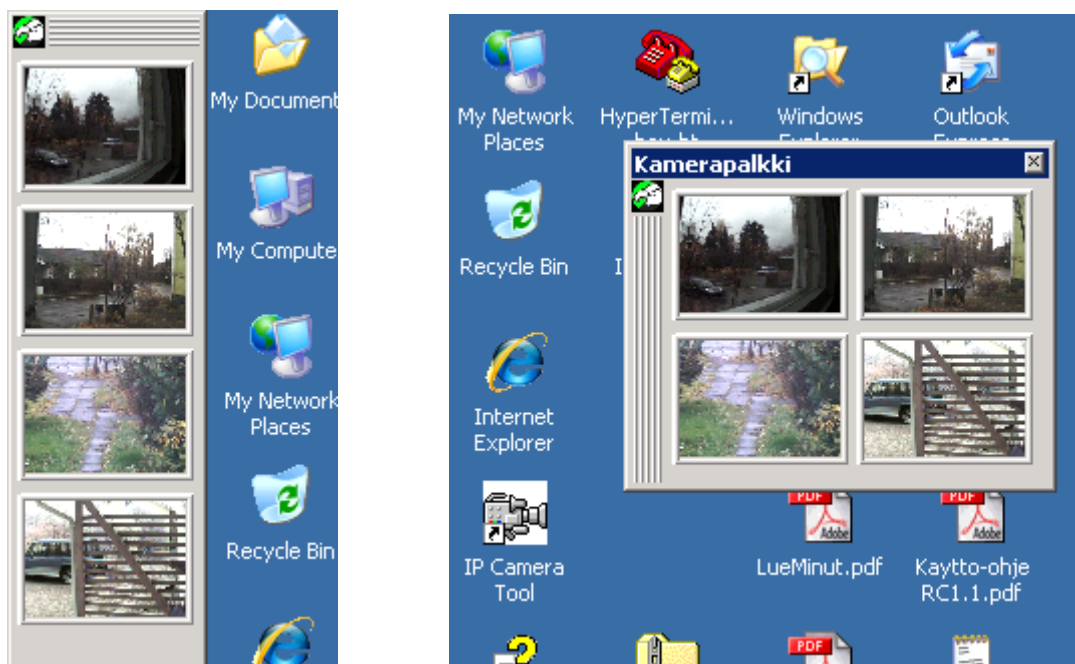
My Document

My Compute

My Network Places

Recycle Bin

My Network Places

HyperTermi... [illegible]

Windows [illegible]

Outlook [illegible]

Kamerapalkki

Recycle Bin

I

Internet Explorer

IP Camera Tool

PDF Adobe

LueMinut.pdf

PDF Adobe

Kaytto-ohje RC1.1.pdf

PDF